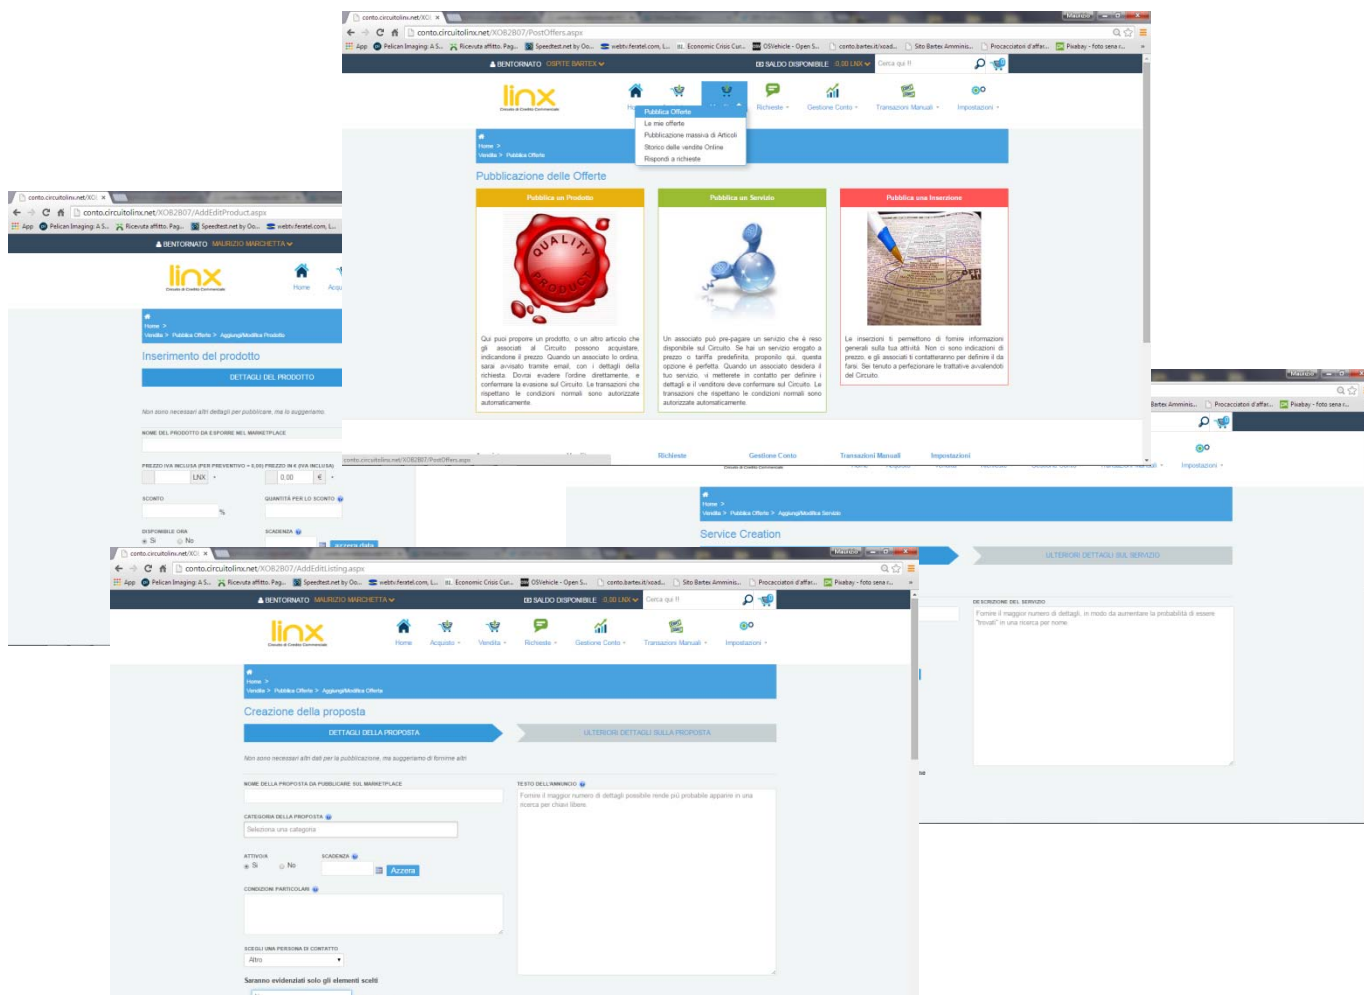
conto.circuitolinx.net/XO82807/PostOffers.aspx

App Pelican Imaging: A S... Ricevuta affitto. Pag... Speedtest.net by Oo... webtv.feratel.com, L... Economic Crisis Cur... OSVehicle - Open S... conto.bartex.it/xcad... Sito Bartex Amminis... Procacciatori d'affar... Pixabay - foto senza r...

BENTORNATO OSPITE BARTEX
SALDO DISPONIBILE 0,00 LNX
Cerca qui !!

linx
Circuito di Credito Commerciale

Home Acquisto Vendita Richieste Gestione Conto Transazioni Manuali Impostazioni

Pubblica Offerte
Le mie offerte
Pubblicazione massiva di Articoli
Storico delle vendite Online
Rispondi a richieste

Home > Vendita > Pubblica Offerte

Pubblicazione delle Offerte

Pubblica un Prodotto
Qui puoi proporre un prodotto, o un altro articolo che gli associati al Circuito possono acquistare, indicandone il prezzo. Quando un associato lo ordina, sarai avvisato tramite email, con i dettagli della richiesta. Dovrai evadere l'ordine direttamente, e confermare la evasione sul Circuito. Le transazioni che rispettano le condizioni normali sono autorizzate automaticamente.

Pubblica un Servizio
Un associato può pre-pagare un servizio che è reso disponibile sul Circuito. Se hai un servizio erogato a prezzo o tariffa predefinita, proponilo qui, questa opzione è perfetta. Quando un associato desidera il tuo servizio, vi metterete in contatto per definire i dettagli e il venditore deve confermare sul Circuito. Le transazioni che rispettano le condizioni normali sono autorizzate automaticamente.

Pubblica una Inserzione
Le inserzioni ti permettono di fornire informazioni generali sulla tua attività. Non ci sono indicazioni di prezzo, e gli associati ti contatteranno per definire il da farsi. Se tenuto a perfezionare le trattative avvalendoti del Circuito.

Richieste Gestione Conto Transazioni Manuali Impostazioni

conto.circuitolinx.net/XO82807/AddEditProduct.aspx
BENTORNATO MAURIZIO MARCHETTA
Home > Vendita > Pubblica Offerte > Aggiungi/Modifica Prodotto
Inserimento del prodotto
DETTAGLI DEL PRODOTTO
Non sono necessari altri dettagli per pubblicare, ma li suggeriamo.
NOME DEL PRODOTTO DA ESPORRE NEL MARKETPLACE
PREZZO IVA INCLUSA (PER PREVENTIVO = 0,00) PREZZO IN € (IVA INCLUSA)
LNX 0.00 €
SCONTO %
QUANTITÀ PER LO SCONTO
DISPONIBILE ORA Si No
SCADENZA Azzera data

Home > Vendita > Pubblica Offerte > Aggiungi/Modifica Servizio
Service Creation
ULTERIORI DETTAGLI SUL SERVIZIO
DESCRIZIONE DEL SERVIZIO
Fornire il maggior numero di dettagli, in modo da aumentare la probabilità di essere "trovati" in una ricerca per nome

conto.circuitolinx.net/XO82807/AddEditListing.aspx
BENTORNATO MAURIZIO MARCHETTA
SALDO DISPONIBILE 0,00 LNX
Cerca qui !!
Home Acquisto Vendita Richieste Gestione Conto Transazioni Manuali Impostazioni
Home > Vendita > Pubblica Offerte > Aggiungi/Modifica Offerta
Creazione della proposta
DETTAGLI DELLA PROPOSTA
ULTERIORI DETTAGLI SULLA PROPOSTA
Non sono necessari altri dati per la pubblicazione, ma suggeriamo di fornirne altri
NOME DELLA PROPOSTA DA PUBBLICARE SUL MARKETPLACE
TESTO DELL'ANNUNCIO
Fornire il maggior numero di dettagli possibile rende più probabile apparire in una ricerca per chiavi libere.
CATEGORIA DELLA PROPOSTA
Seleziona una categoria
ATTIVA Si No
SCADENZA Azzera
CONDIZIONI PARTICOLARI
SCEGLI UNA PERSONA DI CONTATTO
Altro
Saranno evidenziati solo gli elementi scelti